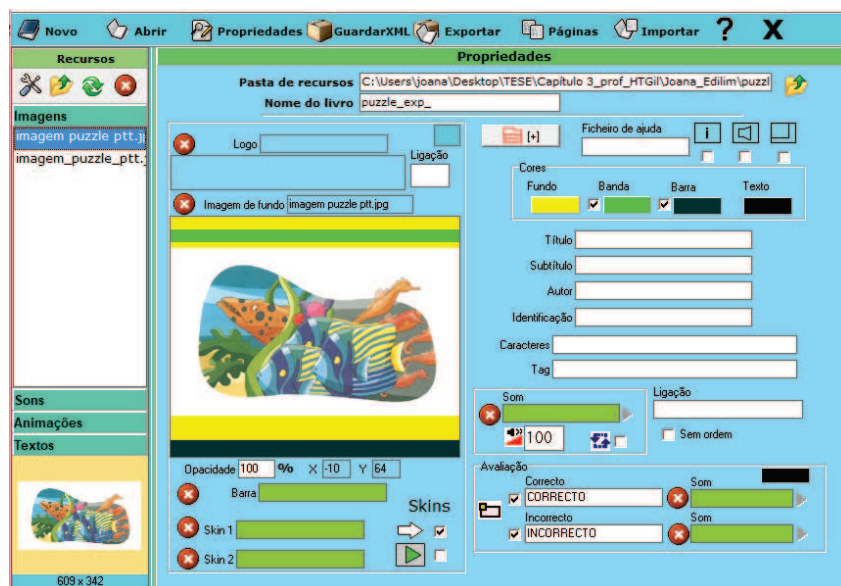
Novo Abrir Propriedades GuardarXML Exportar Páginas Importar ? X

Recursos

Imagens
imagem puzzle ptt.j
imagem_puzzle_ptt.j

Sons
Animações
Textos

609 x 342

Propriedades

Pasta de recursos C:\Users\joana\Desktop\TESE\Capítulo 3_prof_HTGil\Joana_Edilim\puzzl
Nome do livro puzzle_exp_

Logo
Ligação
Imagem de fundo imagem puzzle ptt.jpg

[+]
Ficheiro de ajuda
i

Cores
Fundo Banda Barra Texto

Título
Subtítulo
Autor
Identificação
Caracteres
Tag

Som
100
Ligação
Sem ordem

Opacidade 100 % X -10 Y 64
Barra
Skins
Skin 1
Skin 2

Avaliação
Correcto
CORRECTO
Som
Incorrecto
INCORRECTO
Som